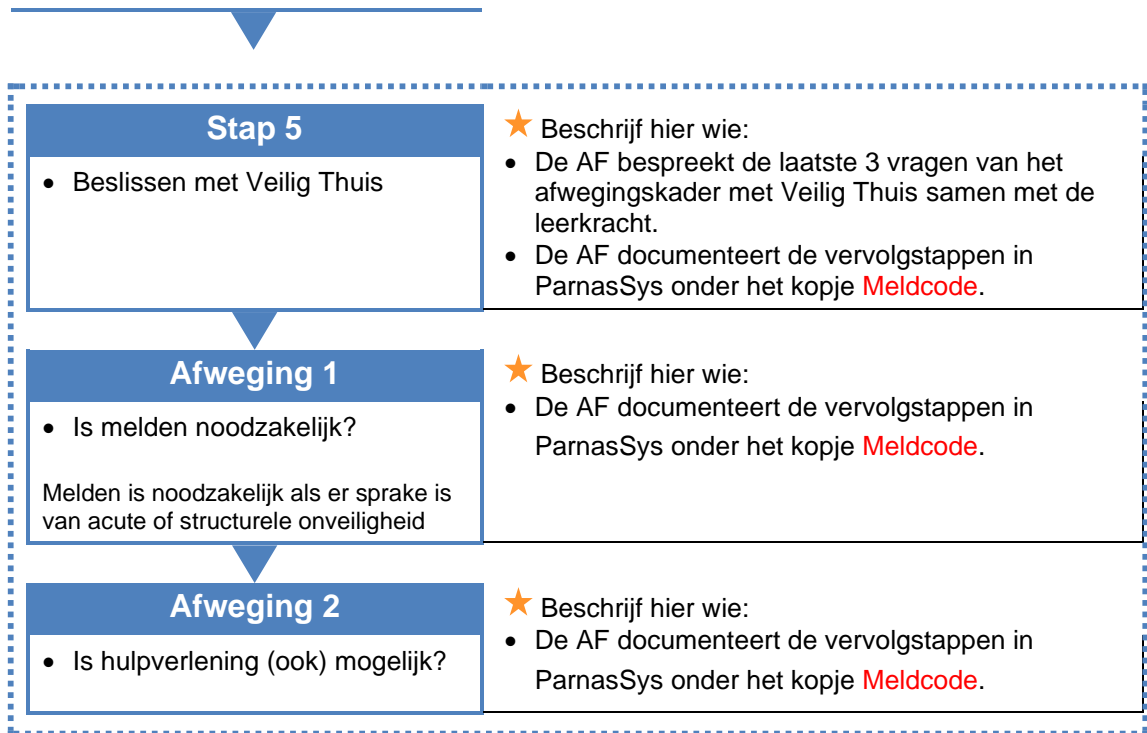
Stap 5

• Beslissen met Veilig Thuis

★ Beschrijf hier wie:
• De AF bespreekt de laatste 3 vragen van het afwegingskader met Veilig Thuis samen met de leerkracht.
• De AF documenteert de vervolgstappen in ParnasSys onder het kopje Meldcode.

Afweging 1

• Is melden noodzakelijk?

Melden is noodzakelijk als er sprake is van acute of structurele onveiligheid

★ Beschrijf hier wie:
• De AF documenteert de vervolgstappen in ParnasSys onder het kopje Meldcode.

Afweging 2

• Is hulpverlening (ook) mogelijk?

★ Beschrijf hier wie:
• De AF documenteert de vervolgstappen in ParnasSys onder het kopje Meldcode.